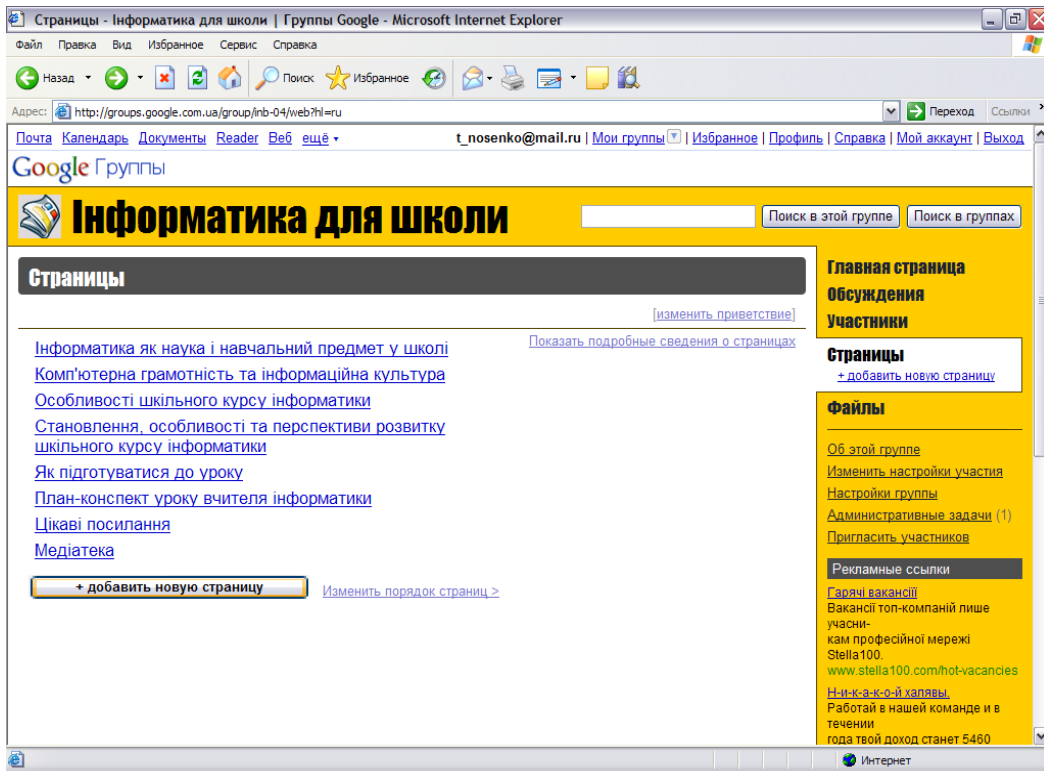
Страницы - Інформатика для школи | Группы Google - Microsoft Internet Explorer

Файл Правка Вид Избранное Сервис Справка

Назад Поиск Избранное

Адрес: http://groups.google.com.ua/group/inb-04/web?hl=ru Переход Ссылки

Почта Календарь Документы Reader Веб ещё ▾ t_nosenko@mail.ru | Мои группы | Избранное | Профиль | Справка | Мой аккаунт | Выход

Google Группы

Інформатика для школи

Поиск в этой группе Поиск в группах

Страницы

[изменить приветствие]

Показать подробные сведения о страницах

Інформатика як наука і навчальний предмет у школі
Комп'ютерна грамотність та інформаційна культура
Особливості шкільного курсу інформатики
Становлення, особливості та перспективи розвитку шкільного курсу інформатики
Як підготуватися до уроку
План-конспект уроку вчителя інформатики
Цікаві посилання
Медіатека

+ добавить новую страницу

Изменить порядок страниц >

Главная страница
Обсуждения
Участники
Страницы
+ добавить новую страницу
Файлы

Об этой группе
Изменить настройки участия
Настройки группы
Административные задачи (1)
Пригласить участников

Рекламные ссылки

Гарячі вакансії
Вакансії топ-компаній лише учасникам професійної мережі Stella100.
www.stella100.com/hot-vacancies

Н-и-к-а-к-о-й халявы.
Работай в нашей команде и в течении года твой доход станет 5460

Интернет